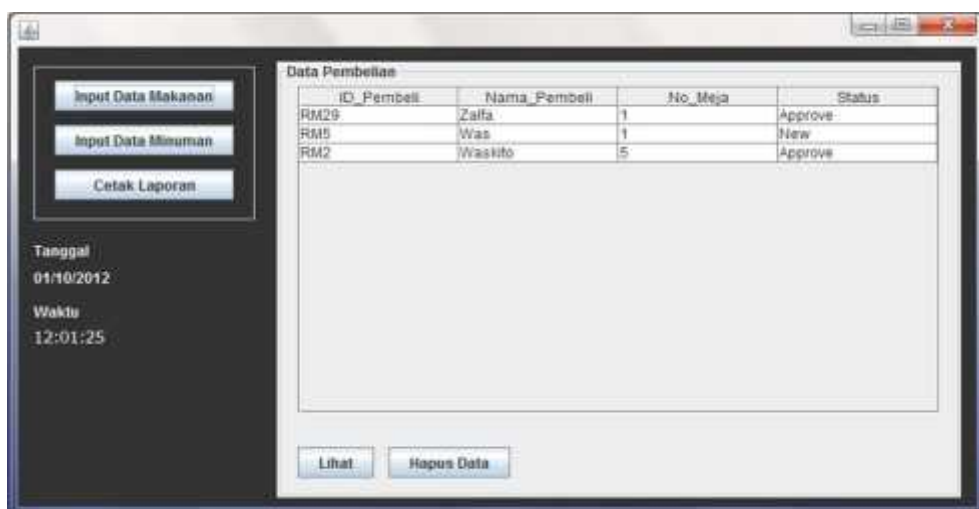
Input Data Makanan

Input Data Minuman

Cetak Laporan

Tanggal

01/10/2012

Waktu

12:01:25

Data Pembelian

| ID_Pembeli | Nama_Pembeli | No_Meja | Status |
|---|---|---|---|
| RM29 | Zalfa | 1 | Approve |
| RM5 | Was | 1 | New |
| RM2 | Waskito | 5 | Approve |

Lihat

Hapus Data